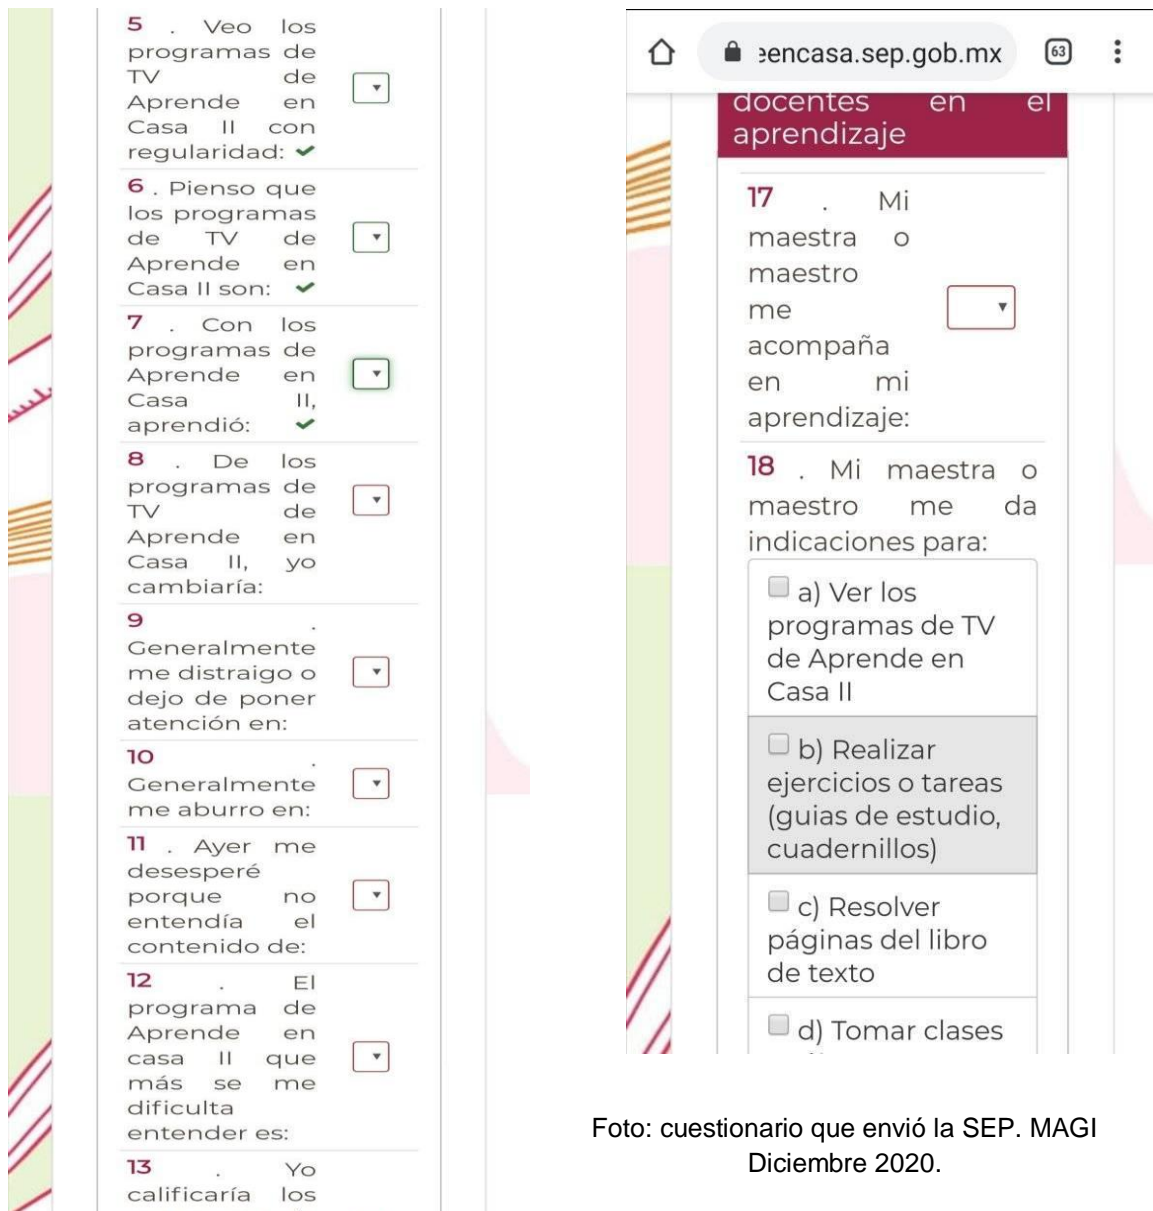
5 . Veo los programas de TV de Aprende en Casa II con regularidad:

6 . Pienso que los programas de TV de Aprende en Casa II son:

7 . Con los programas de Aprende en Casa II, aprendió:

8 . De los programas de TV de Aprende en Casa II, yo cambiaría:

9 . Generalmente me distraigo o dejo de poner atención en:

10 . Generalmente me aburro en:

11 . Ayer me desesperé porque no entendía el contenido de:

12 . El programa de Aprende en casa II que más se me dificulta entender es:

13 . Yo calificaría los

ɜencasa.sep.gob.mx 63

docentes en el aprendizaje

17 . Mi maestra o maestro me acompaña en mi aprendizaje:

18 . Mi maestra o maestro me da indicaciones para:

a) Ver los programas de TV de Aprende en Casa II

b) Realizar ejercicios o tareas (guias de estudio, cuadernillos)

c) Resolver páginas del libro de texto

d) Tomar clases

Foto: cuestionario que envió la SEP. MAGI Diciembre 2020.